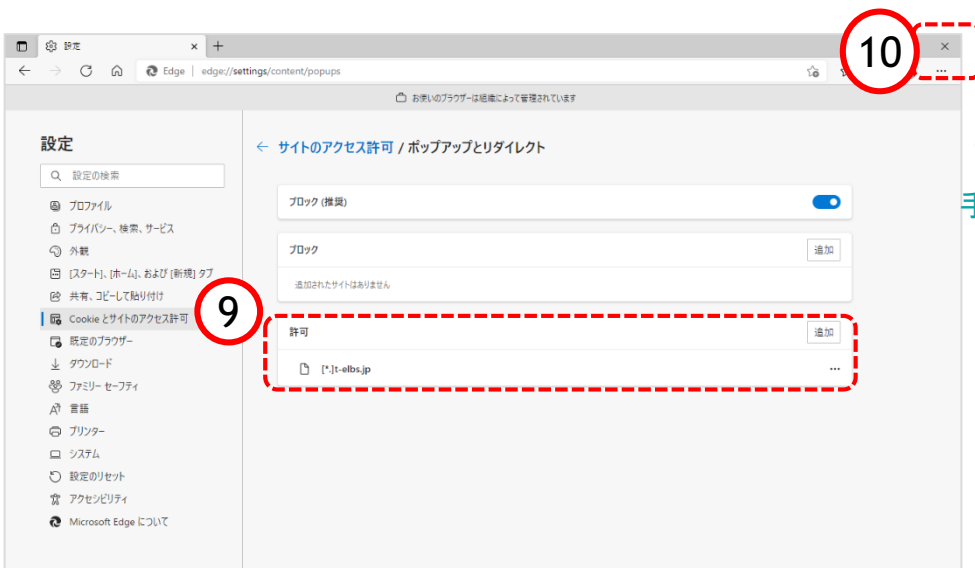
設定 ×
+
Edge | edge://settings/content/popups
10
×
...
お使いのブラウザーは組織によって管理されています

設定
設定の検索
プロファイル
プライバシー、検索、サービス
外観
[スタート]、[ホーム]、および [新規] タブ
共有、コピーして貼り付け
Cookie とサイトのアクセス許可
既定のブラウザー
ダウンロード
ファミリー セーフティ
言語
プリンター
システム
設定のリセット
アクセシビリティ
Microsoft Edge について

← サイトのアクセス許可 / ポップアップとリダイレクト

ブロック (推奨)

ブロック
追加
追加されたサイトはありません

9
許可
追加
[*.]t-elbs.jp
...

手